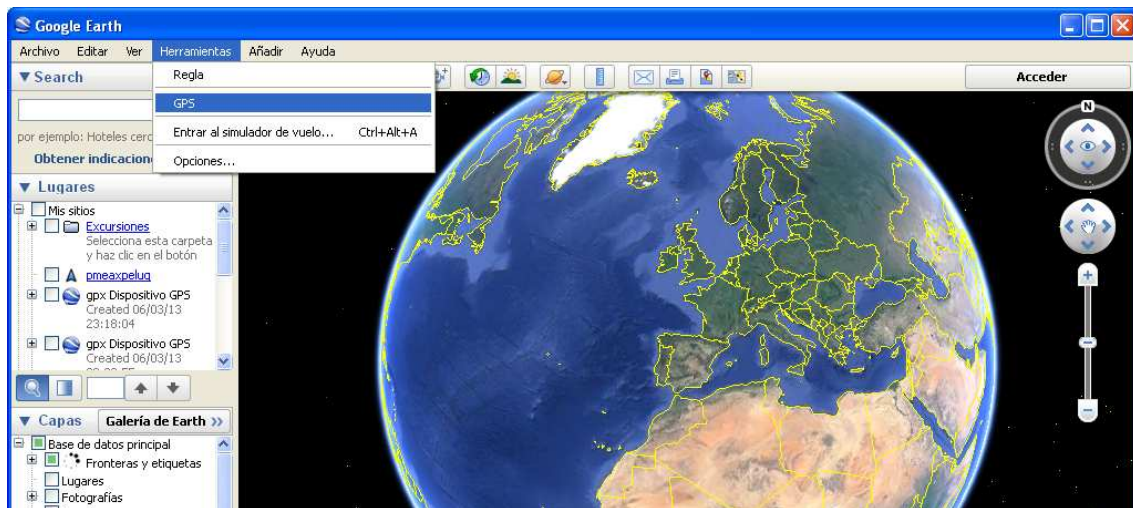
Google Earth

Archivo Editar Ver Herramientas Añadir Ayuda

Regla
GPS
Entrar al simulador de vuelo... Ctrl+Alt+A
Opciones...

▼Search

por ejemplo: Hoteles cerc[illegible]

Obtener indicacion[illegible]

▼ Lugares

Mis sitios
Excursiones
Selecciona esta carpeta y haz clic en el botón
pmeaxpeluq
gpx Dispositivo GPS
Created 06/03/13 23:18:04
gpx Dispositivo GPS
Created 06/03/13

▼ Capas Galería de Earth »

Base de datos principal
Fronteras y etiquetas
Lugares
Fotografías

Acceder

N